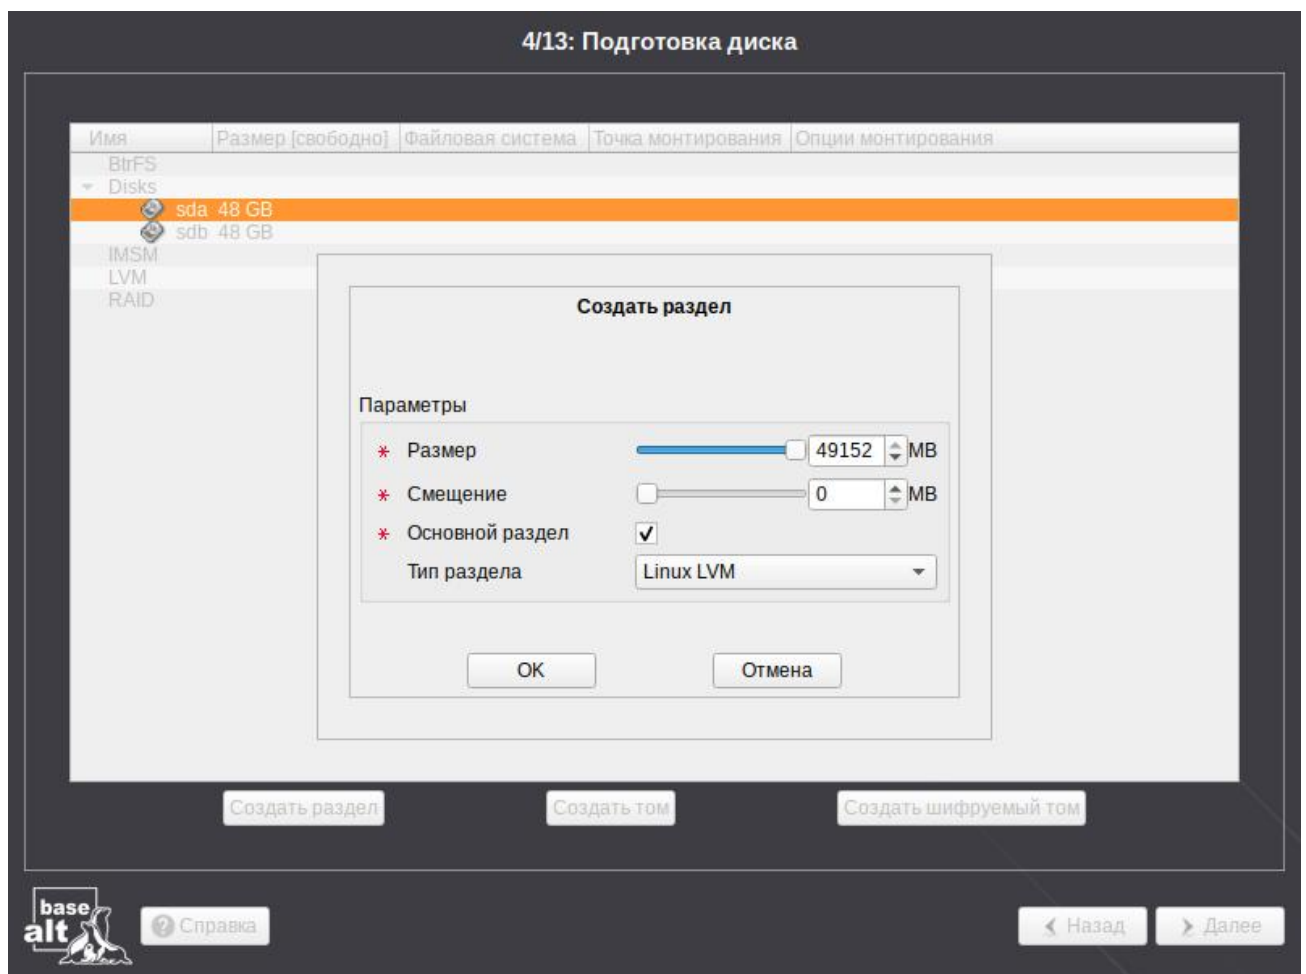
4/13: Подготовка диска

| Имя | Размер [свободно] | Файловая система | Точка монтирования | Опции монтирования |
|---|---|---|---|---|
| BtrFS | | | | |
| Disks | | | | |
| sda | 48 GB | | | |
| sdb | 48 GB | | | |
| IMSM | | | | |
| LVM | | | | |
| RAID | | | | |

Создать раздел

Параметры

* Размер 49152 MB

* Смещение 0 MB

* Основной раздел ✓

Тип раздела Linux LVM

OK Отмена

Создать раздел Создать том Создать шифруемый том

base alt

Справка

Назад Далее